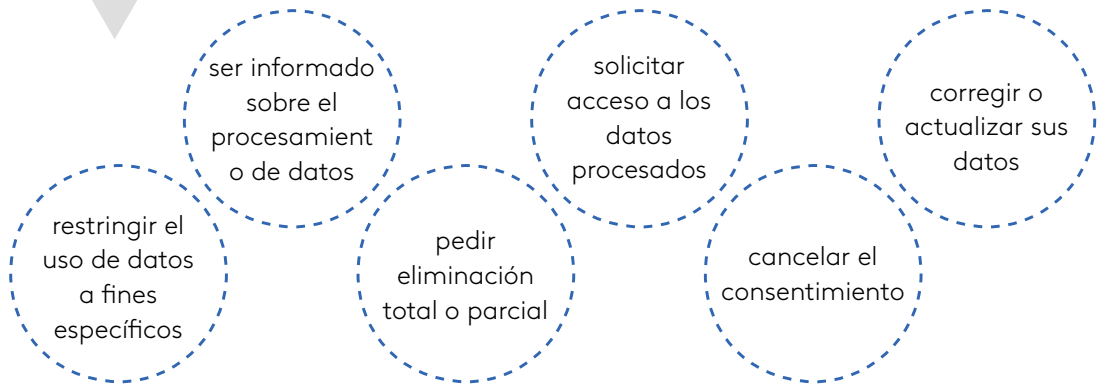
ser informado sobre el procesamient o de datos

solicitar acceso a los datos procesados

corregir o actualizar sus datos

restringir el uso de datos a fines específicos

pedir eliminación total o parcial

cancelar el consentimiento